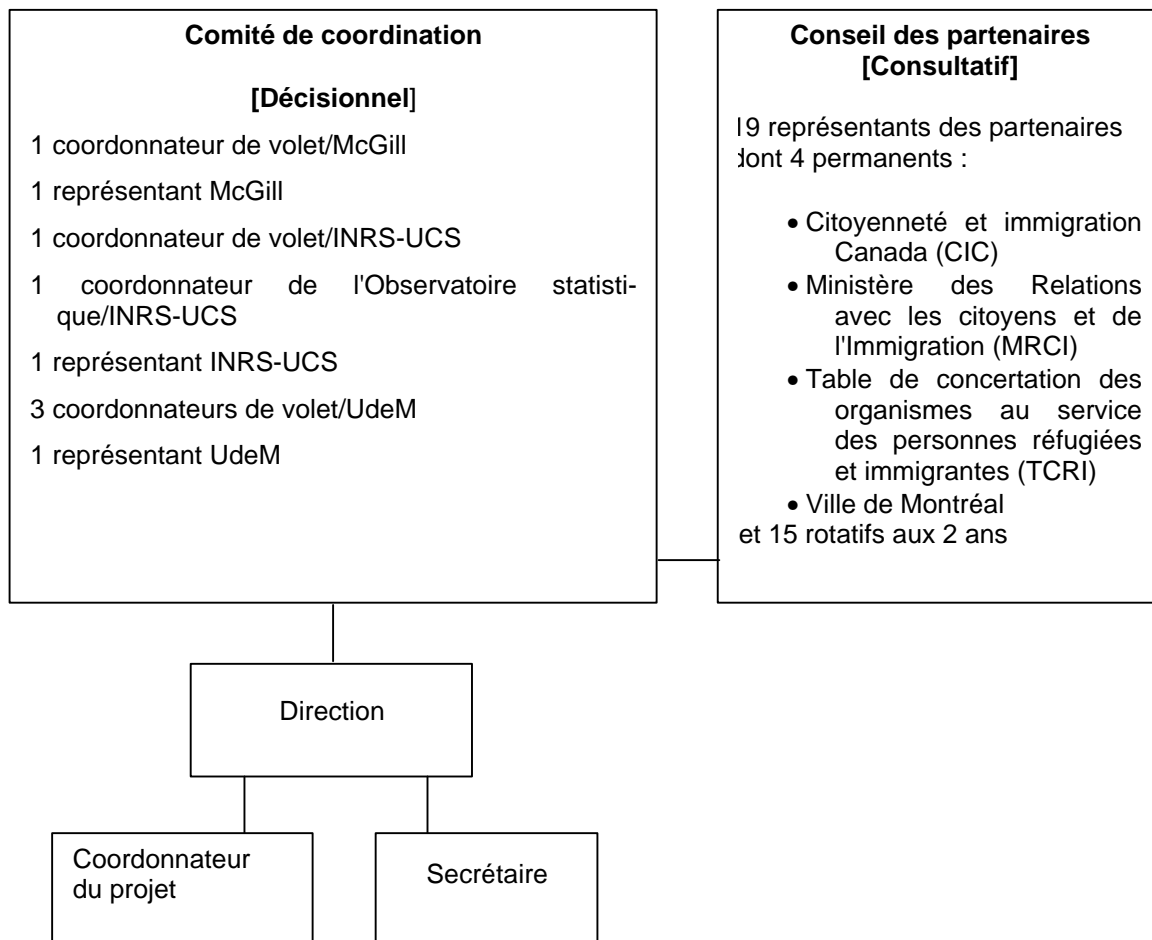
**Comité de coordination**

**[Décisionnel**]

1 coordonnateur de volet/McGill

1 représentant McGill

1 coordonnateur de volet/INRS-UCS

1 coordonnateur de l'Observatoire statistique/INRS-UCS

1 représentant INRS-UCS

3 coordonnateurs de volet/UdeM

1 représentant UdeM

**Conseil des partenaires [Consultatif]**

19 représentants des partenaires dont 4 permanents :

- Citoyenneté et immigration Canada (CIC)
- Ministère des Relations avec les citoyens et de l'Immigration (MRCI)
- Table de concertation des organismes au service des personnes réfugiées et immigrantes (TCRI)
- Ville de Montréal

et 15 rotatifs aux 2 ans

Direction

Coordonnateur du projet

Secrétaire